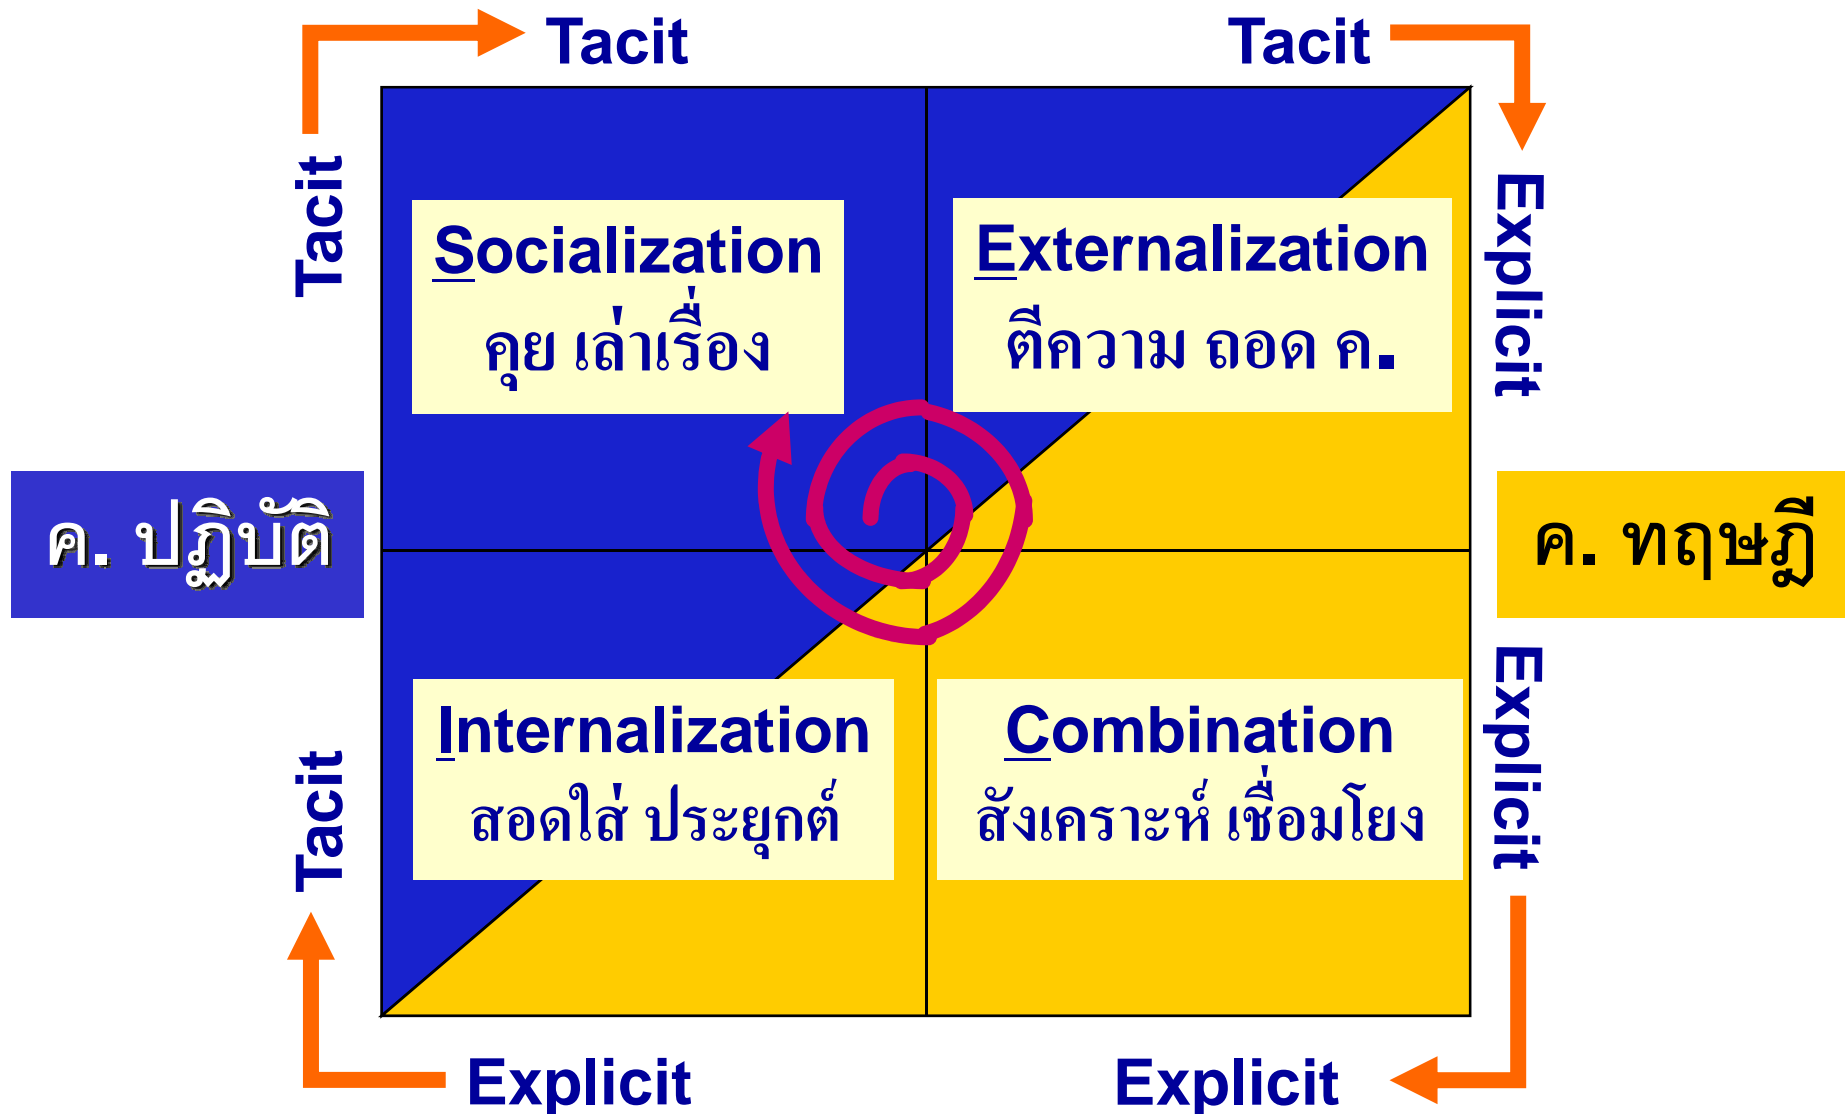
Tacit

Tacit

Tacit

Explicit

Socialization
คุย เล่าเรื่อง

Externalization
ตีความ ถอด ค.

ค. ปฏิบัติ

ค. ทฤษฎี

Internalization
สอดใส่ ประยุกต์

Combination
สังเคราะห์ เชื่อมโยง

Tacit

Explicit

Explicit

Explicit